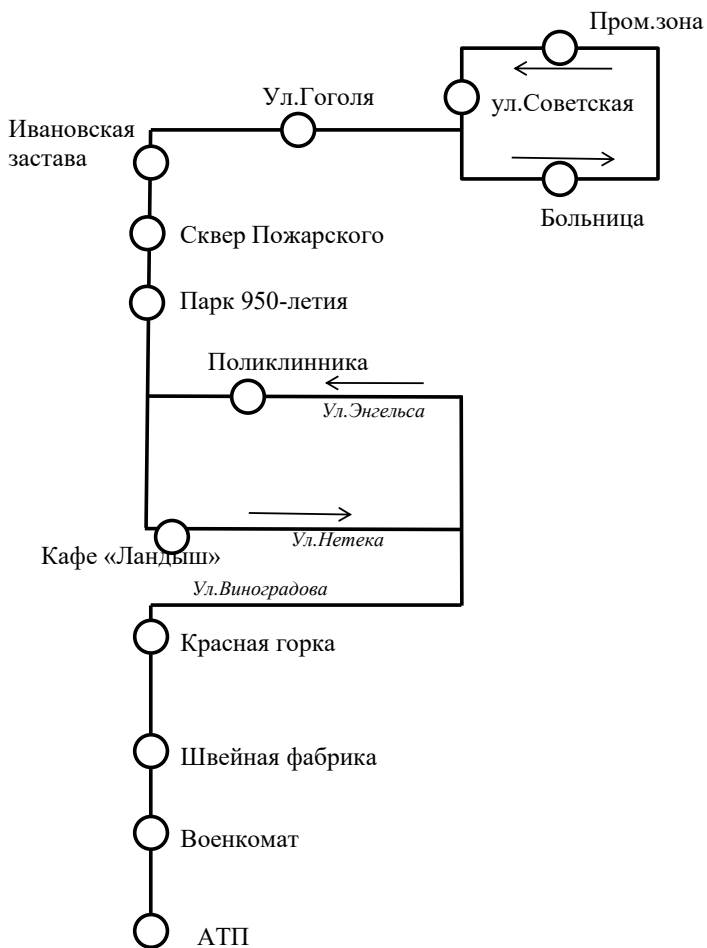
Пром.зона

Ул.Гоголя

ул.Советская

Ивановская застава

Больница

Сквер Пожарского

Парк 950-летия

Поликлинника

Ул.Энгельса

Кафе «Ландыш»

Ул.Нетека

Ул.Виноградова

Красная горка

Швейная фабрика

Военкомат

АТП